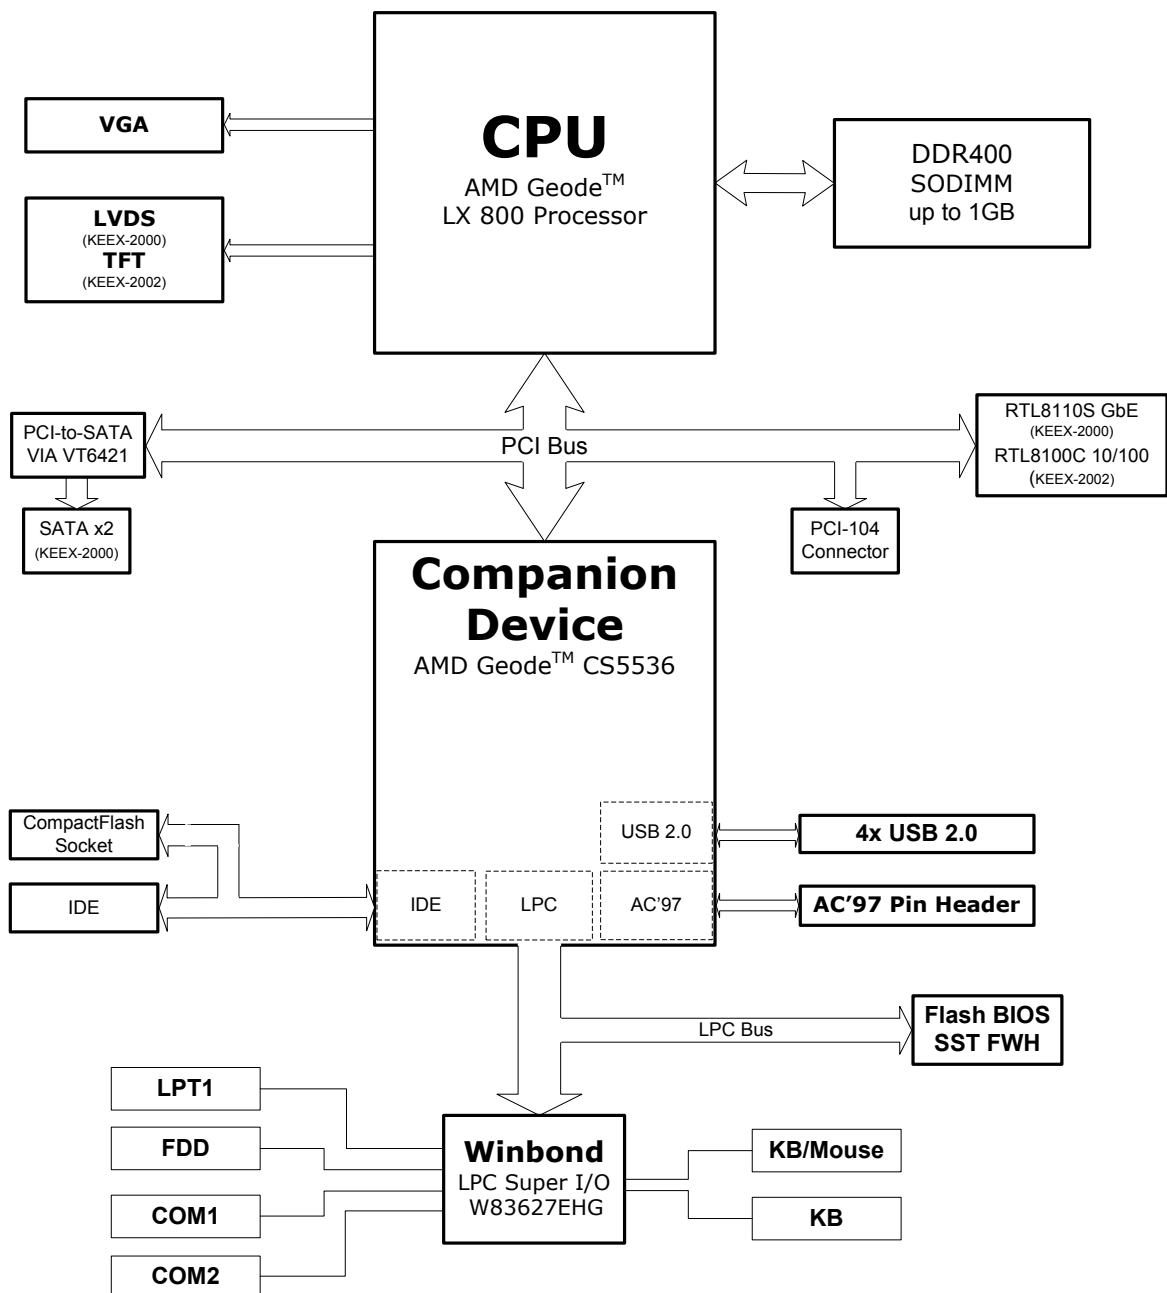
VGA

LVDS
(KEEX-2000)
TFT
(KEEX-2002)

CPU
AMD Geode$^{TM}$
LX 800 Processor

DDR400
SODIMM
up to 1GB

PCI-to-SATA
VIA VT6421

PCI Bus

RTL8110S GbE
(KEEX-2000)
RTL8100C 10/100
(KEEX-2002)

SATA x2
(KEEX-2000)

PCI-104
Connector

Companion Device
AMD Geode$^{TM}$ CS5536

CompactFlash Socket

USB 2.0

4x USB 2.0

IDE

IDE

LPC

AC'97

AC'97 Pin Header

LPC Bus

Flash BIOS
SST FWH

LPT1

FDD

COM1

COM2

Winbond
LPC Super I/O
W83627EHG

KB/Mouse

KB